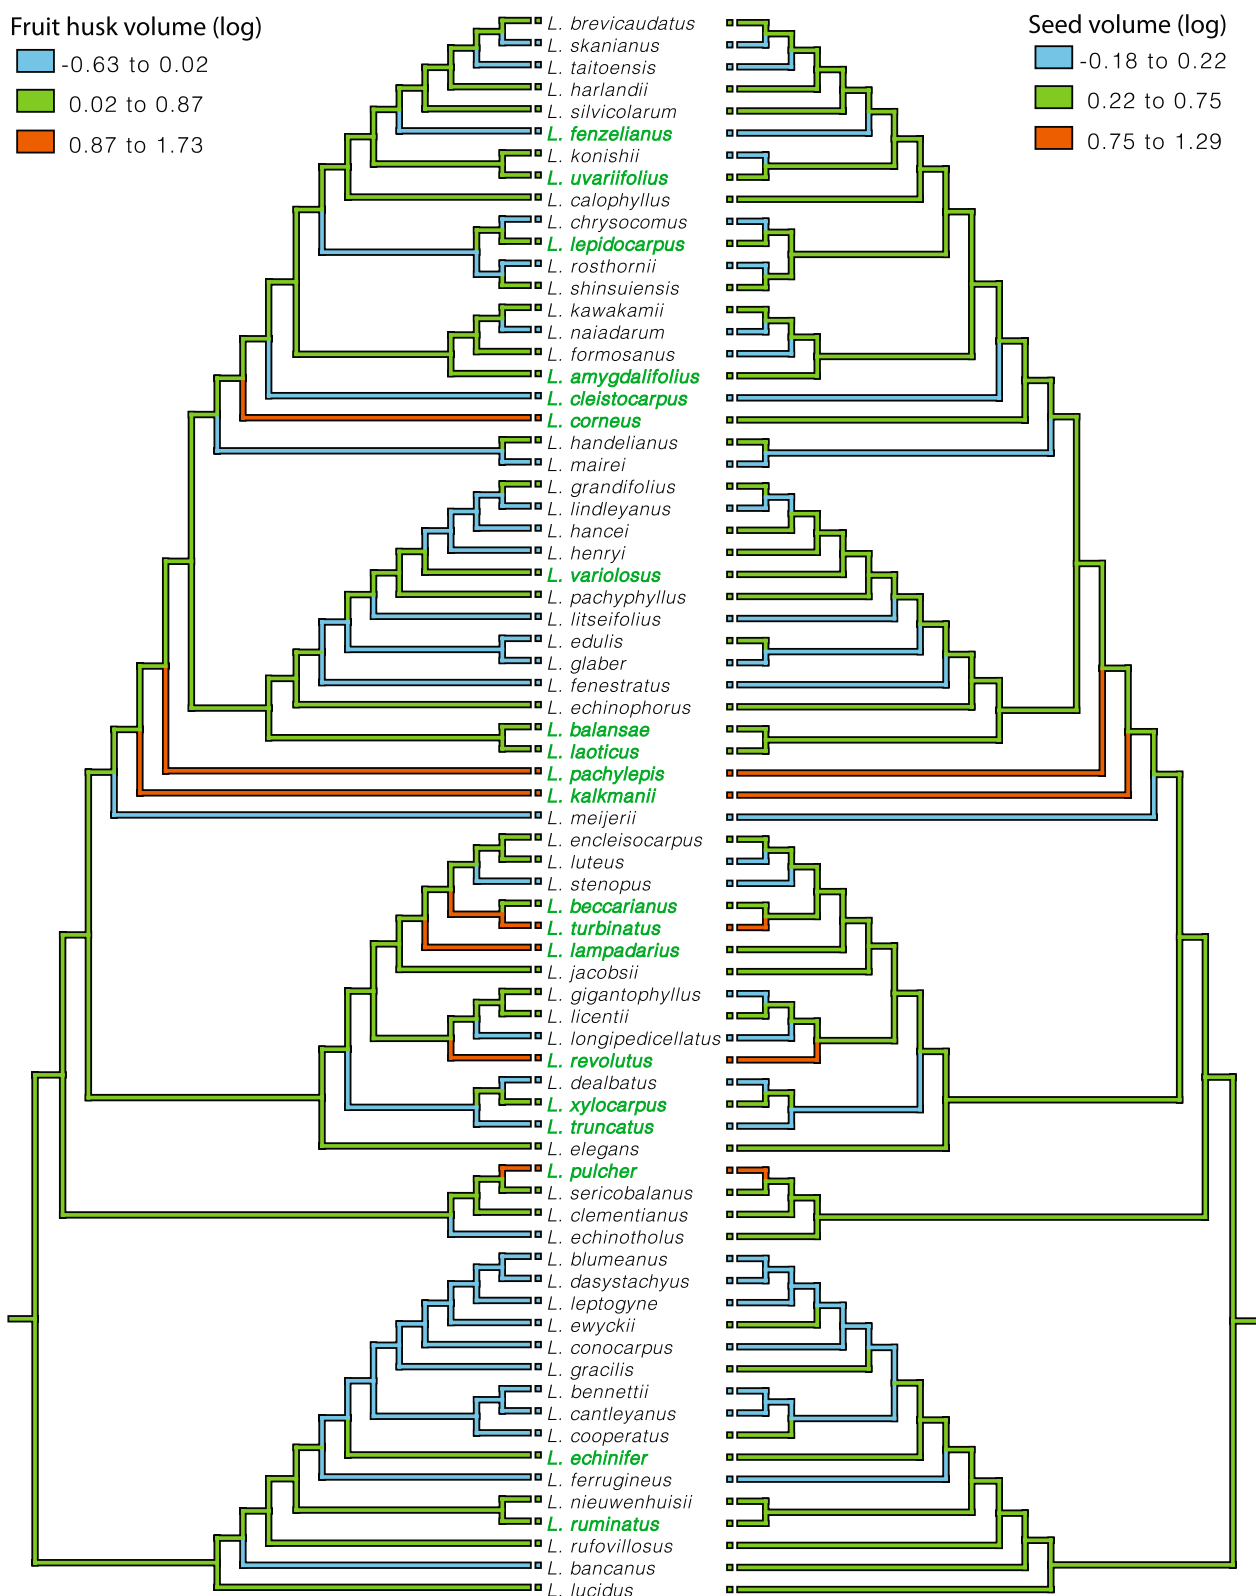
Fruit husk volume (log)
-0.63 to 0.02
0.02 to 0.87
0.87 to 1.73

Seed volume (log)
-0.18 to 0.22
0.22 to 0.75
0.75 to 1.29

L. brevicaudatus
L. skanianus
L. taitoensis
L. harlandii
L. silvicolarum
L. fenzelianus
L. konishii
L. uvariifolius
L. calophyllus
L. chrysocomus
L. lepidocarpus
L. rosthornii
L. shinsuiensis
L. kawakamii
L. naiadarum
L. formosanus
L. amygdalifolius
L. cleistocarpus
L. corneus
L. handelianus
L. mairei
L. grandifolius
L. lindleyanus
L. hancei
L. henryi
L. variolosus
L. pachyphyllus
L. litseifolius
L. edulis
L. glaber
L. fenestratus
L. echinophorus
L. balansae
L. laoticus
L. pachylepis
L. kalkmanii
L. meijerii
L. encleisocarpus
L. luteus
L. stenopus
L. beccarianus
L. turbinatus
L. lampadarius
L. jacobsii
L. gigantophyllus
L. licentii
L. longipedicellatus
L. revolutus
L. dealbatus
L. xylocarpus
L. truncatus
L. elegans
L. pulcher
L. sericobalanus
L. clementianus
L. echinotholus
L. blumeanus
L. dasystachyus
L. leptogyne
L. ewyckii
L. conocarpus
L. gracilis
L. bennettii
L. cantleyanus
L. cooperatus
L. echinifer
L. ferrugineus
L. nieuwenhuisii
L. ruminatus
L. rufovillosus
L. bancanus
L. lucidus